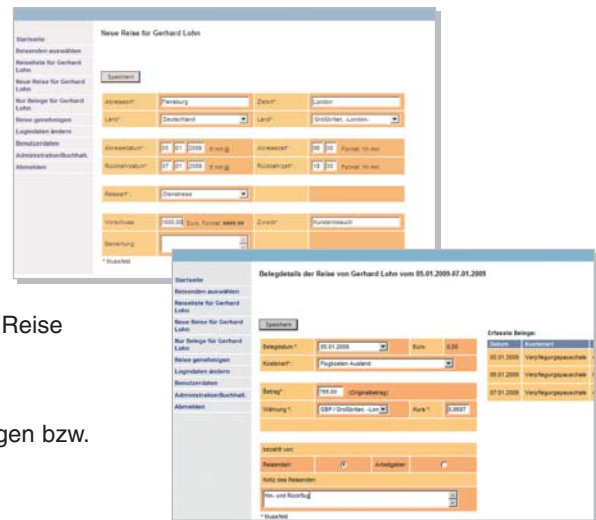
Startseite
Reisenden auswählen
Reiseliste für Gerhard Lohn
Neue Reise für Gerhard Lohn
Nur Belege für Gerhard Lohn
Reise genehmigen
Logindaten ändern
Benutzerdaten
Administration/Buchhalt.
Abmelden

Neue Reise für Gerhard Lohn

Speichern

Abreiseort* Flensburg
Ziel* London
Land* Deutschland
Land* Großbritan. -London-
Abreisedatum* 05 01 2009 tt.mm.jj
Abreisezeit* 08 00 Format: hh:mm
Rückfahrdatum* 07 01 2009 tt.mm.jj
Rückfahrzeit* 18 00 Format: hh:mm
Reiseart* Dienstreise
Vorschuss 1000.00 Euro, Format: 9999.99
Zweck* Kundenbesuch
Bemerkung
* Mussfeld

Reise

gen bzw.

Startseite
Reisenden auswählen
Reiseliste für Gerhard Lohn
Neue Reise für Gerhard Lohn
Nur Belege für Gerhard Lohn
Reise genehmigen
Logindaten ändern
Benutzerdaten
Administration/Buchhalt.
Abmelden

Belegdetails der Reise von Gerhard Lohn vom 05.01.2009-07.01.2009

Speichern

Belegdatum* 05.01.2009
Euro 0,00
Kostenart* Flugkosten Ausland
Betrag* 785.00 (Originalbetrag)
Währung* GBP / Großbritan. -Lon
Kurs* 0.8687
bezahlt von
Reisender
Arbeitgeber
Notiz des Reisenden
Hin- und Rückflug
* Mussfeld

Erfasste Belege:
| Datum | Kostenart |
|---|---|
| 05.01.2009 | Verpflegungspauschale |
| 06.01.2009 | Verpflegungspauschale |
| 07.01.2009 | Verpflegungspauschale |